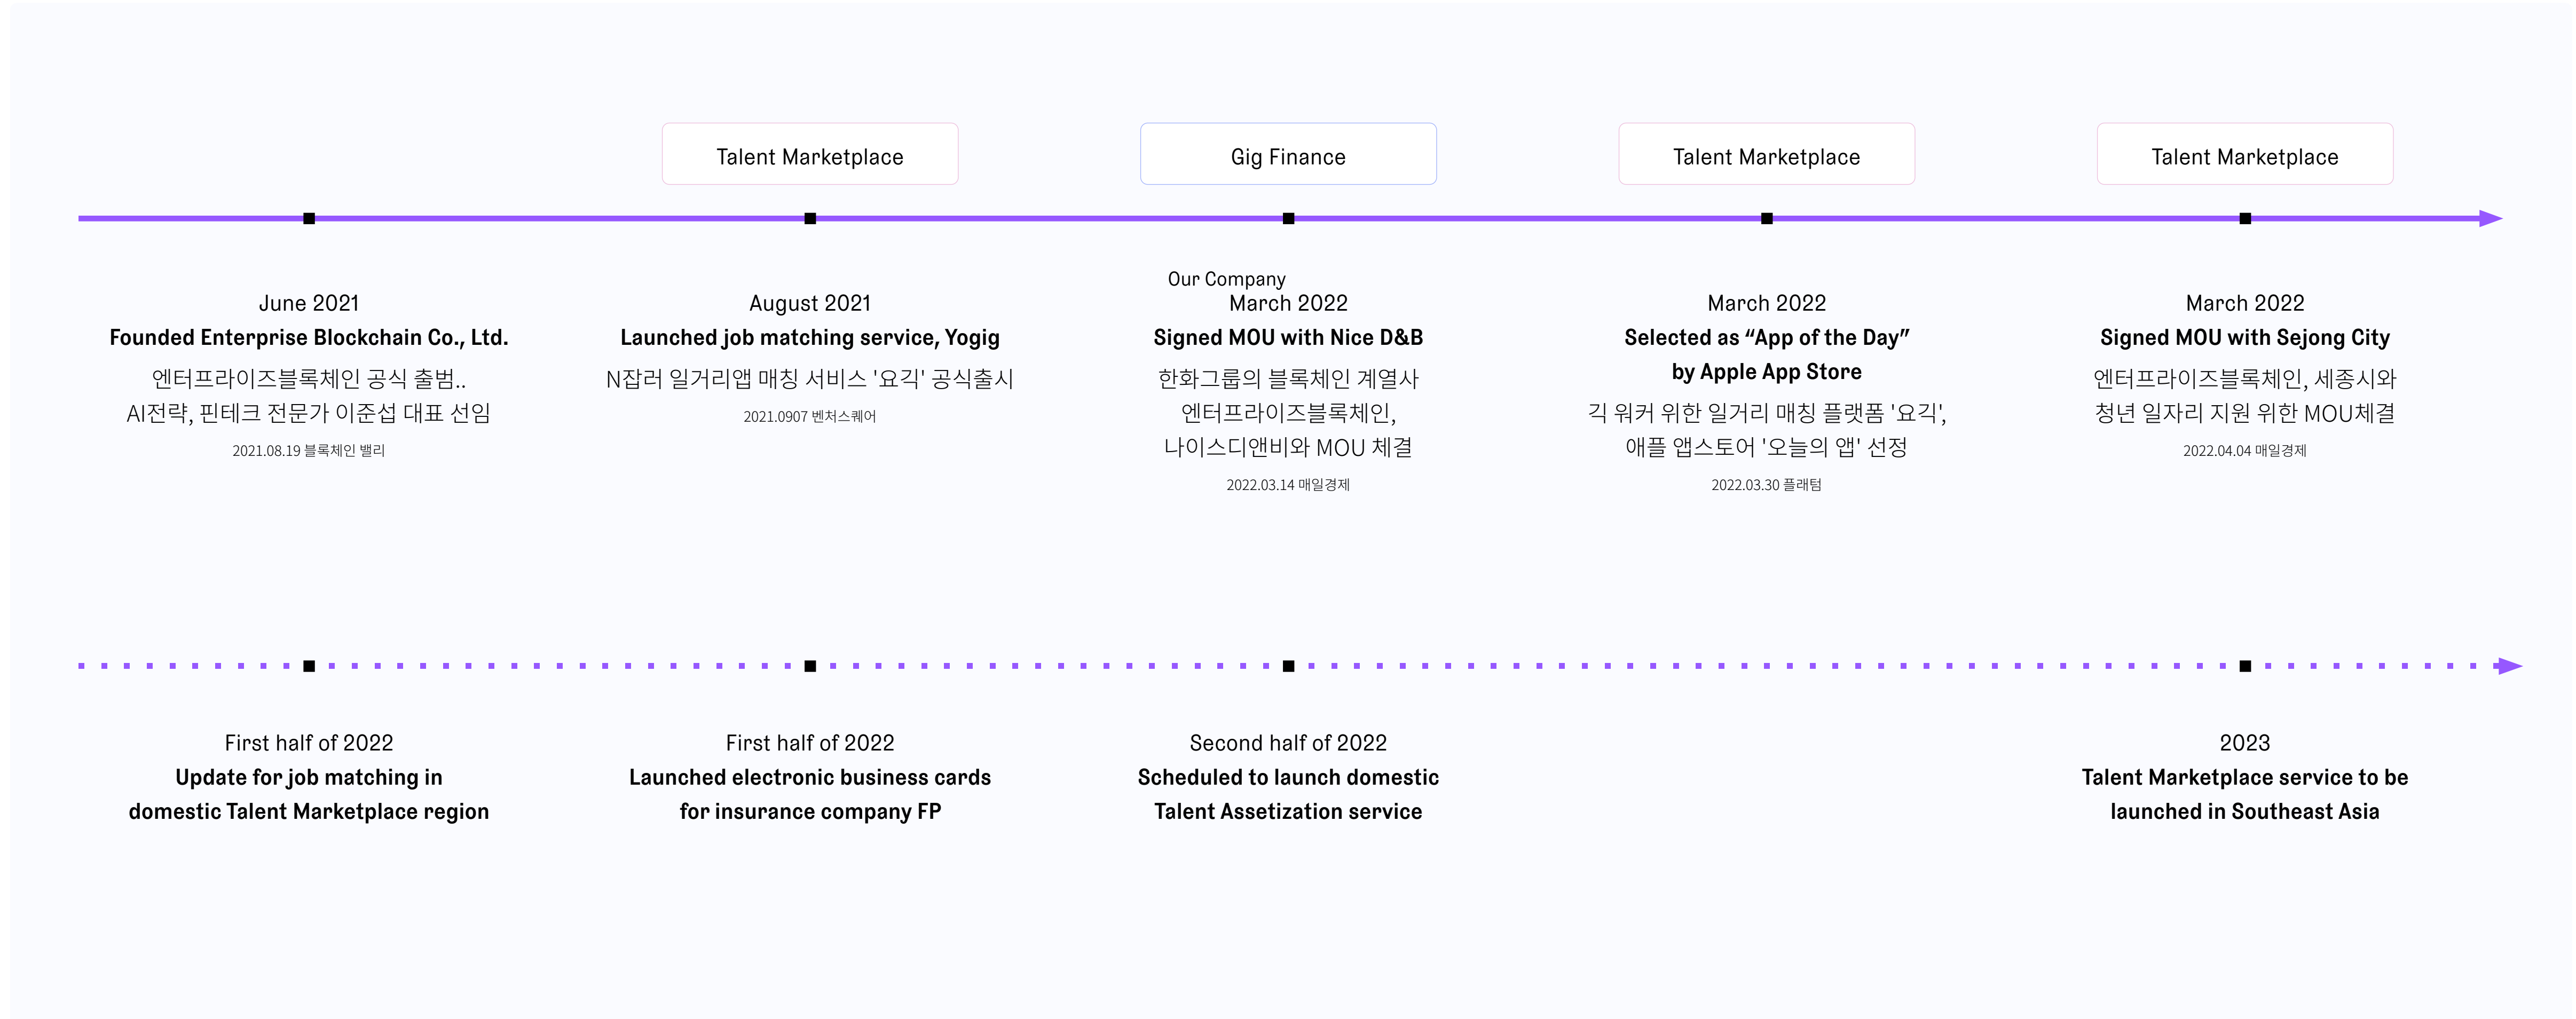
Talent Marketplace

Gig Finance

Talent Marketplace

Talent Marketplace

June 2021
Founded Enterprise Blockchain Co., Ltd.
엔터프라이즈블록체인 공식 출범..
AI전략, 핀테크 전문가 이준섭 대표 선임
2021.08.19 블록체인 밸리

August 2021
Launched job matching service, Yogig
N잡러 일거리앱 매칭 서비스 '요긱' 공식출시
2021.0907 벤처스퀘어

Our Company
March 2022
Signed MOU with Nice D&B
한화그룹의 블록체인 계열사
엔터프라이즈블록체인,
나이스디앤비와 MOU 체결
2022.03.14 매일경제

March 2022
Selected as “App of the Day” by Apple App Store
긱 워커 위한 일거리 매칭 플랫폼 '요긱',
애플 앱스토어 '오늘의 앱' 선정
2022.03.30 플래텀

March 2022
Signed MOU with Sejong City
엔터프라이즈블록체인, 세종시와
청년 일자리 지원 위한 MOU체결
2022.04.04 매일경제

First half of 2022
Update for job matching in domestic Talent Marketplace region

First half of 2022
Launched electronic business cards for insurance company FP

Second half of 2022
Scheduled to launch domestic Talent Assetization service

2023
Talent Marketplace service to be launched in Southeast Asia